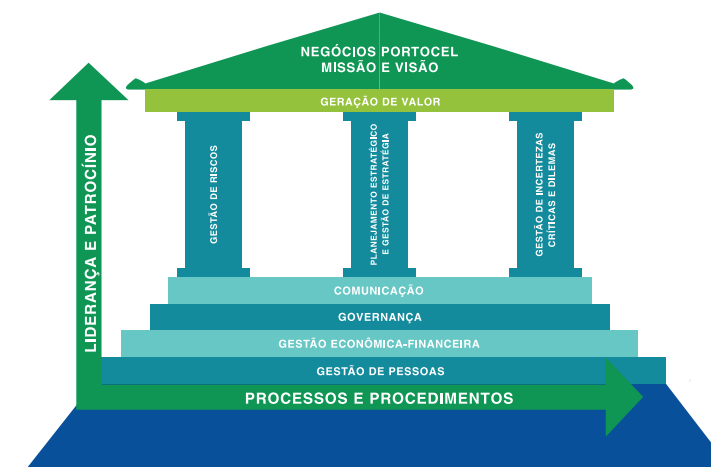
NEGÓCIOS PORTOCEL
MISSÃO E VISÃO

GERAÇÃO DE VALOR

GESTÃO DE RISCOS

PLANEJAMENTO ESTRATÉGICO E GESTÃO DE ESTRATÉGIA

GESTÃO DE INCERTEZAS CRÍTICAS E DILEMAS

COMUNICAÇÃO

GOVERNANÇA

GESTÃO ECONÔMICA-FINANCEIRA

GESTÃO DE PESSOAS

LIDERANÇA E PATROCÍNIO

PROCESSOS E PROCEDIMENTOS